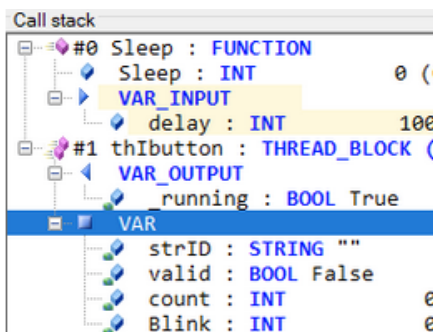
Call stack
#0 Sleep : FUNCTION
Sleep : INT 0 (
VAR_INPUT
delay : INT 100
#1 thIbutton : THREAD_BLOCK (
VAR_OUTPUT
_running : BOOL True
VAR
strID : STRING ""
valid : BOOL False
count : INT 0
Blink : INT 0